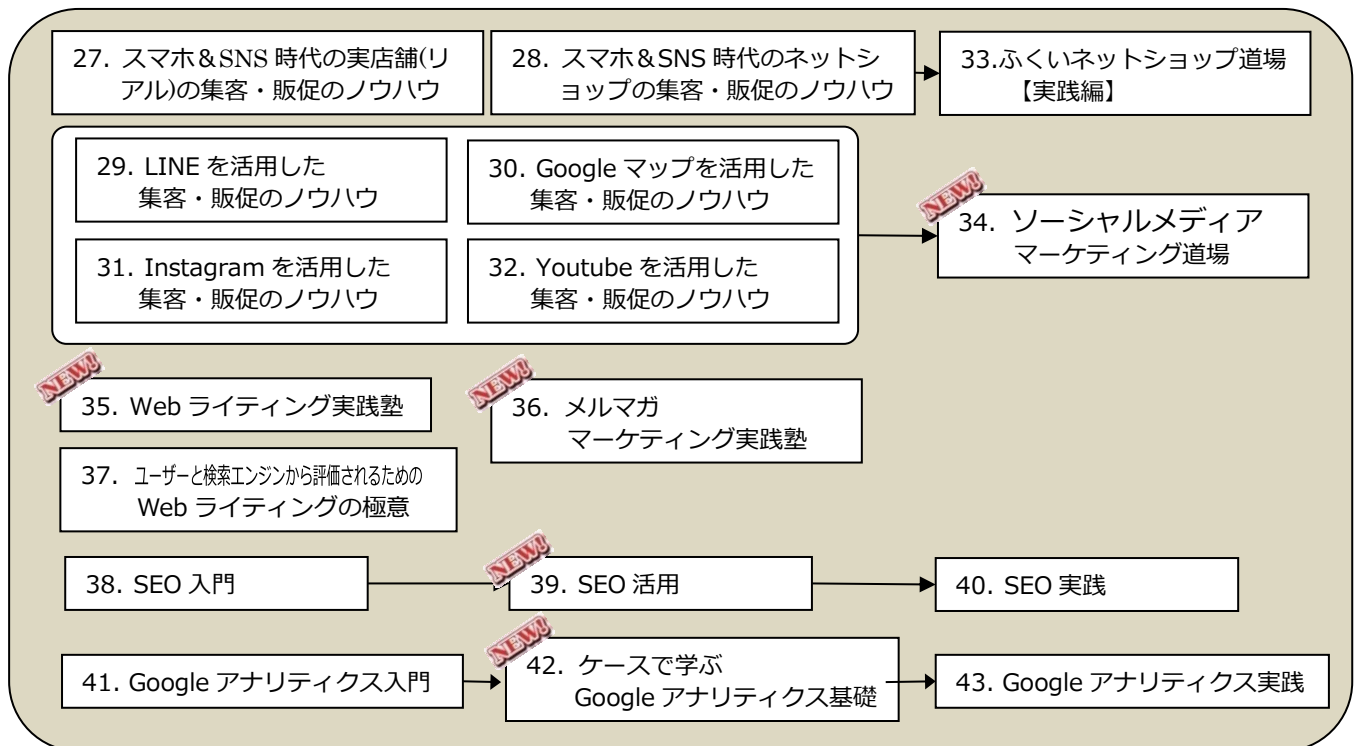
27. スマホ＆SNS 時代の実店舗(リアル)の集客・販促のノウハウ

28. スマホ＆SNS 時代のネットショップの集客・販促のノウハウ

33.ふくいネットショップ道場【実践編】

29. LINE を活用した集客・販促のノウハウ

30. Google マップを活用した集客・販促のノウハウ

31. Instagram を活用した集客・販促のノウハウ

32. Youtube を活用した集客・販促のノウハウ

NEW!

34. ソーシャルメディアマーケティング道場

NEW!

35. Web ライティング実践塾

NEW!

36. メルマガマーケティング実践塾

37. ユーザーと検索エンジンから評価されるための Web ライティングの極意

38. SEO 入門

NEW!

39. SEO 活用

40. SEO 実践

41. Google アナリティクス入門

NEW!

42. ケースで学ぶ Google アナリティクス基礎

43. Google アナリティクス実践